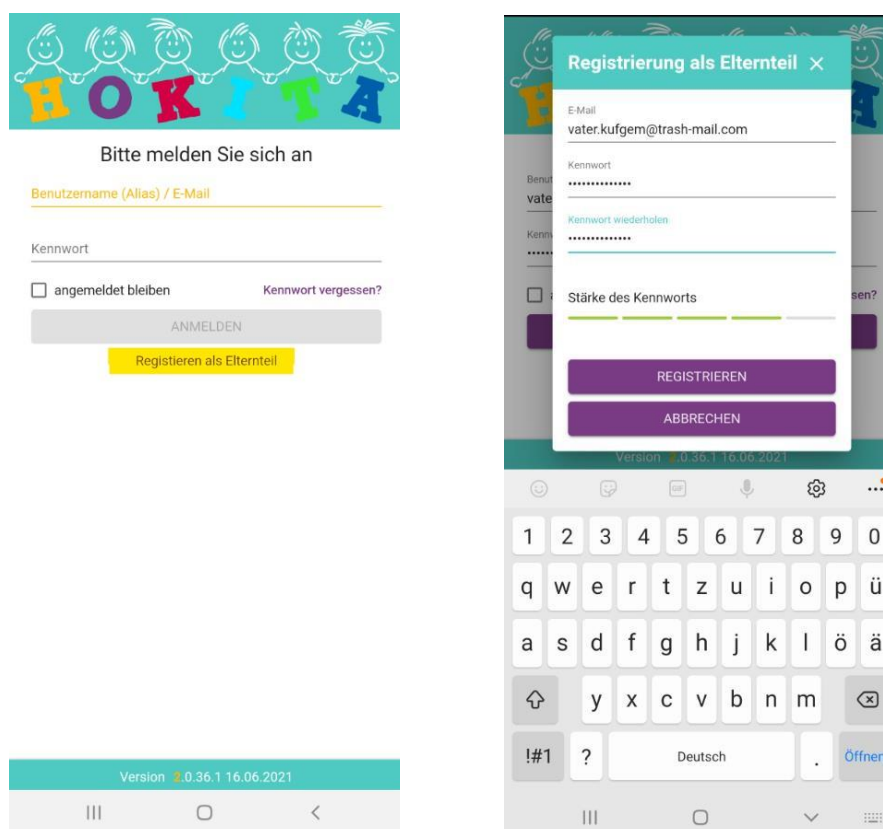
HOKITA

Bitte melden Sie sich an

Benutzername (Alias) / E-Mail

Kennwort

angemeldet bleiben

Kennwort vergessen?

ANMELDEN

Registieren als Elternteil

Version 2.0.36.1 16.06.2021

Registrierung als Elternteil ×

E-Mail
vater.kufgem@trash-mail.com

Kennwort
••••••••••••••

Kennwort wiederholen
••••••••••••••

Stärke des Kennworts

REGISTRIEREN

ABBRECHEN

Version 2.0.36.1 16.06.2021

1 2 3 4 5 6 7 8 9 0
q w e r t z u i o p ü
a s d f g h j k l ö ä
y x c v b n m
!#1 ? Deutsch . Öffner